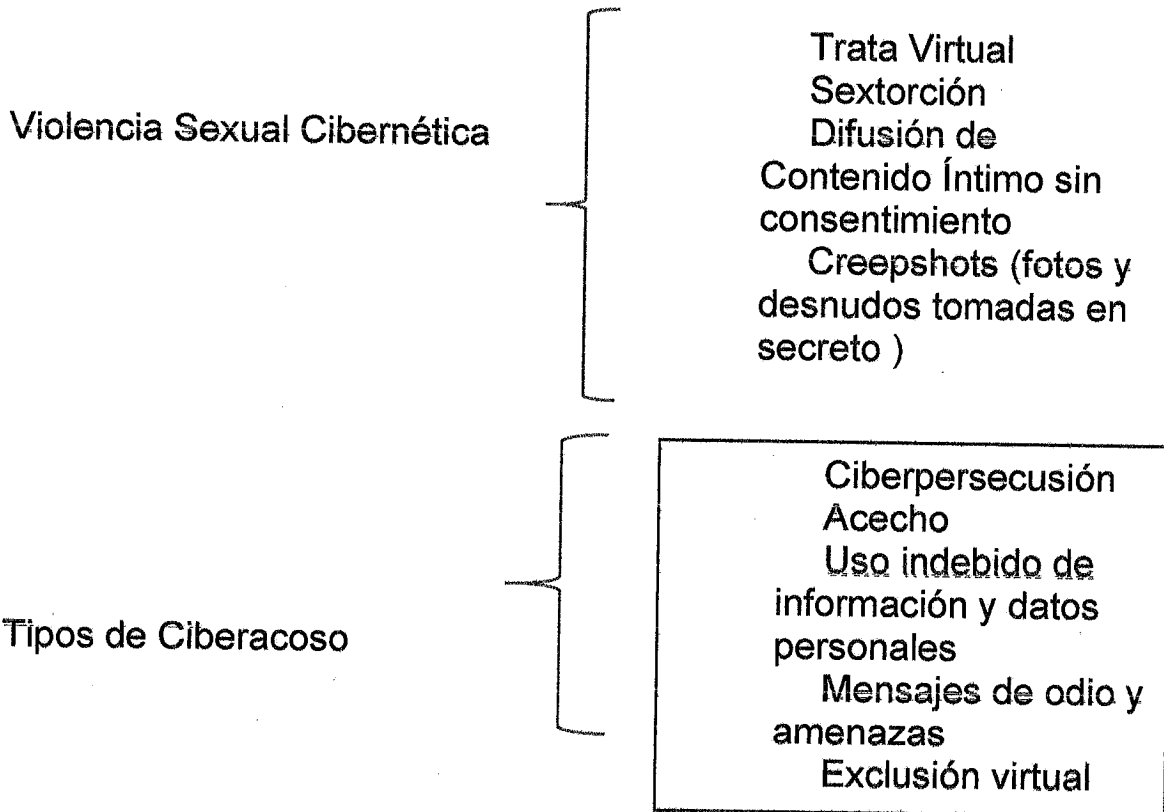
Violencia Sexual Cibernética

Trata Virtual
Sextorción
Difusión de Contenido Íntimo sin consentimiento
Creepshots (fotos y desnudos tomadas en secreto )

Tipos de Ciberacoso

Ciberpersecusión
Acecho
Uso indebido de información y datos personales
Mensajes de odio y amenazas
Exclusión virtual